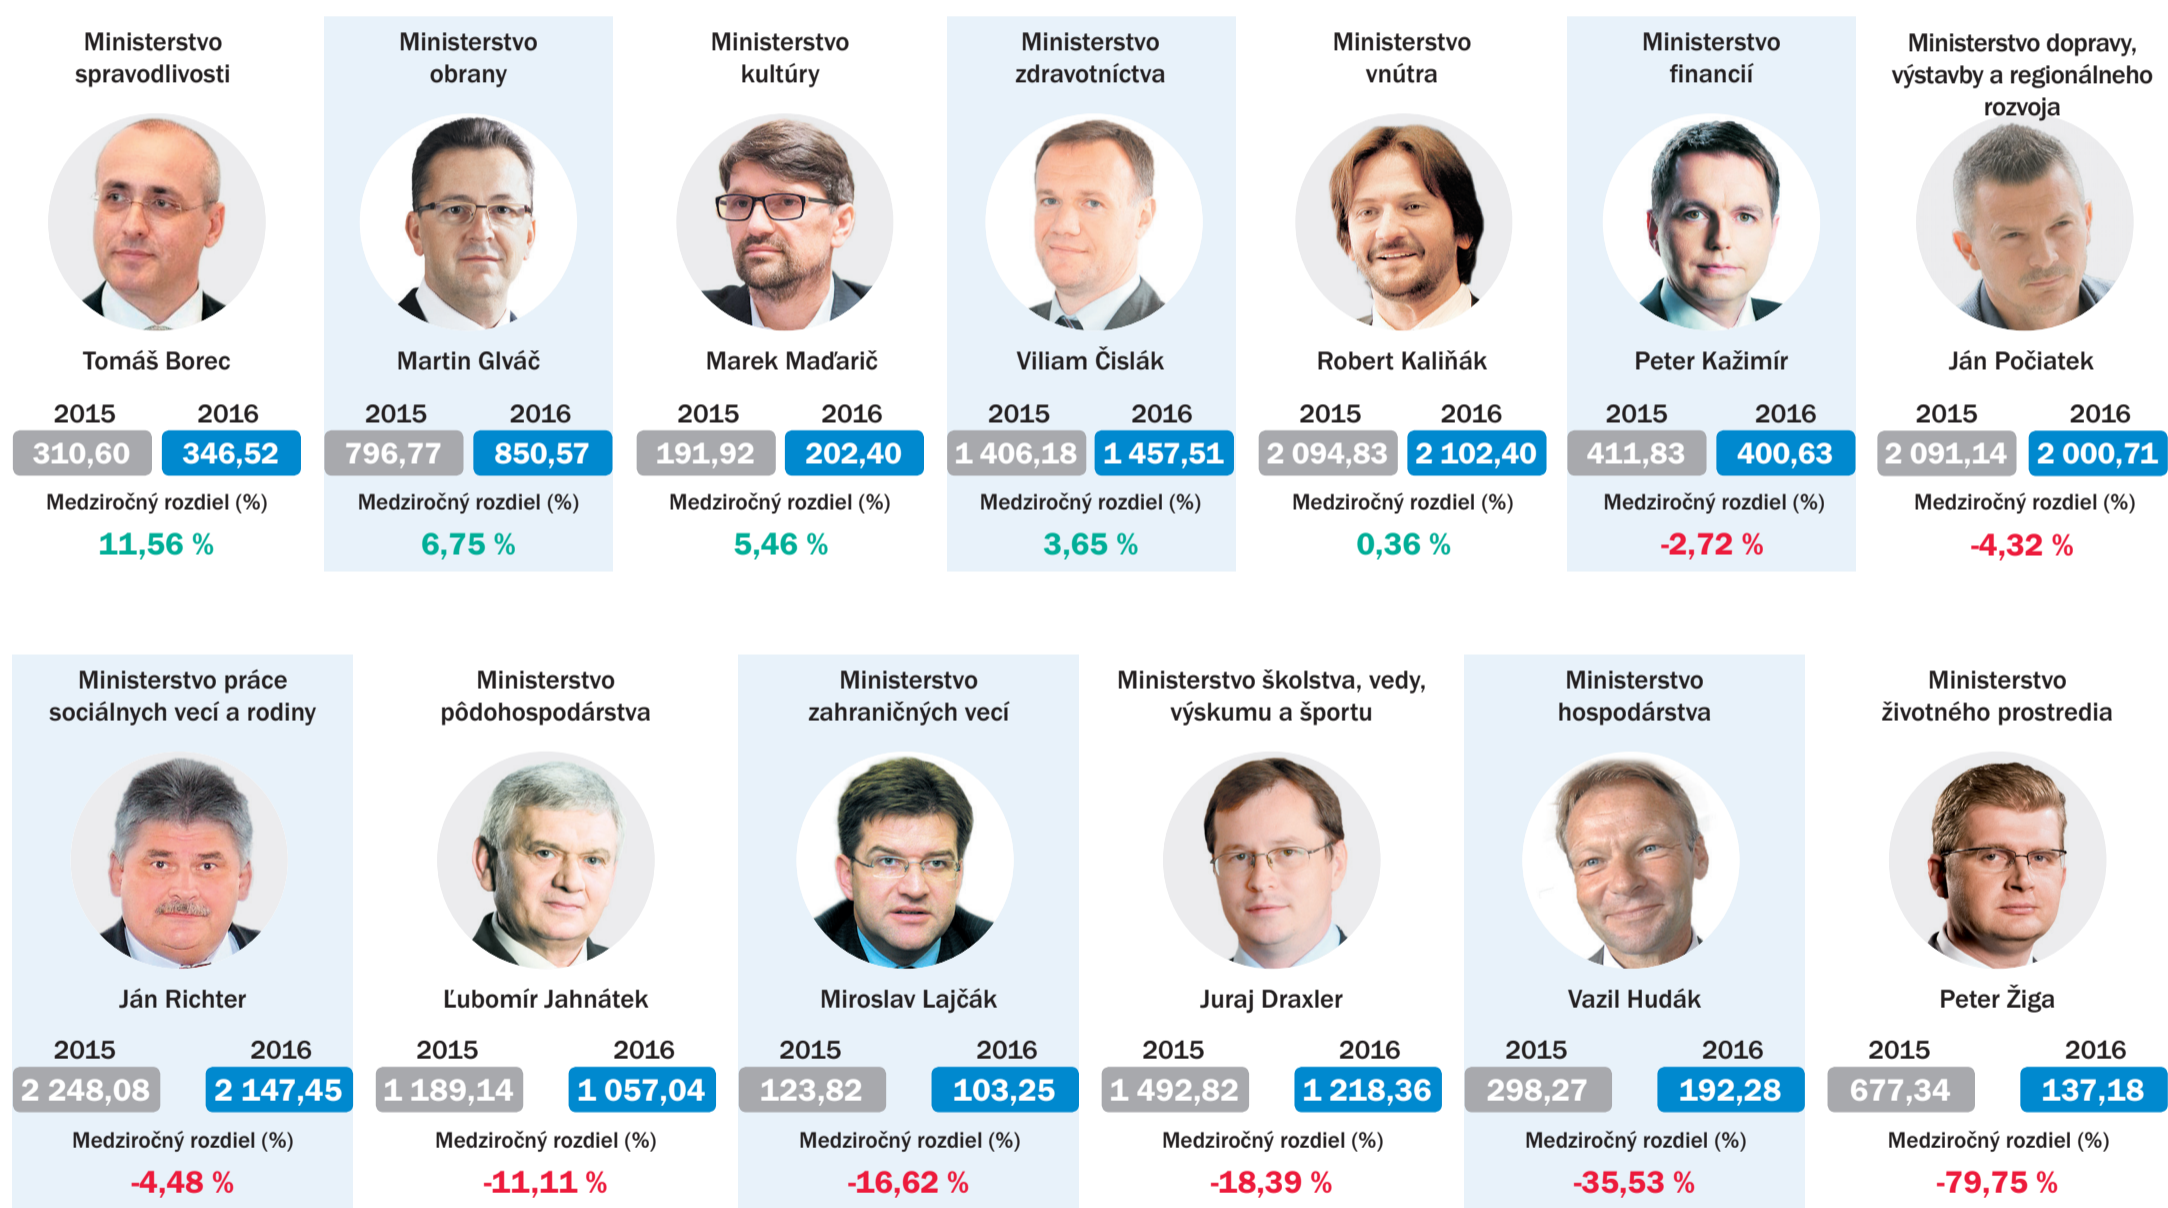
Ministerstvo spravodlivosti

Tomáš Borec

2015 2016
310,60 346,52
Medziročný rozdiel (%)
11,56 %

Ministerstvo obrany

Martin Glváč

2015 2016
796,77 850,57
Medziročný rozdiel (%)
6,75 %

Ministerstvo kultúry

Marek Maďarič

2015 2016
191,92 202,40
Medziročný rozdiel (%)
5,46 %

Ministerstvo zdravotníctva

Viliam Čislák

2015 2016
1 406,18 1 457,51
Medziročný rozdiel (%)
3,65 %

Ministerstvo vnútra

Robert Kaliňák

2015 2016
2 094,83 2 102,40
Medziročný rozdiel (%)
0,36 %

Ministerstvo financií

Peter Kažimír

2015 2016
411,83 400,63
Medziročný rozdiel (%)
-2,72 %

Ministerstvo dopravy, výstavby a regionálneho rozvoja

Ján Počiatek

2015 2016
2 091,14 2 000,71
Medziročný rozdiel (%)
-4,32 %

Ministerstvo práce sociálnych vecí a rodiny

Ján Richter

2015 2016
2 248,08 2 147,45
Medziročný rozdiel (%)
-4,48 %

Ministerstvo pôdohospodárstva

Ľubomír Jahnátek

2015 2016
1 189,14 1 057,04
Medziročný rozdiel (%)
-11,11 %

Ministerstvo zahraničných vecí

Miroslav Lajčák

2015 2016
123,82 103,25
Medziročný rozdiel (%)
-16,62 %

Ministerstvo školstva, vedy, výskumu a športu

Juraj Draxler

2015 2016
1 492,82 1 218,36
Medziročný rozdiel (%)
-18,39 %

Ministerstvo hospodárstva

Vazil Hudák

2015 2016
298,27 192,28
Medziročný rozdiel (%)
-35,53 %

Ministerstvo životného prostredia

Peter Žiga

2015 2016
677,34 137,18
Medziročný rozdiel (%)
-79,75 %